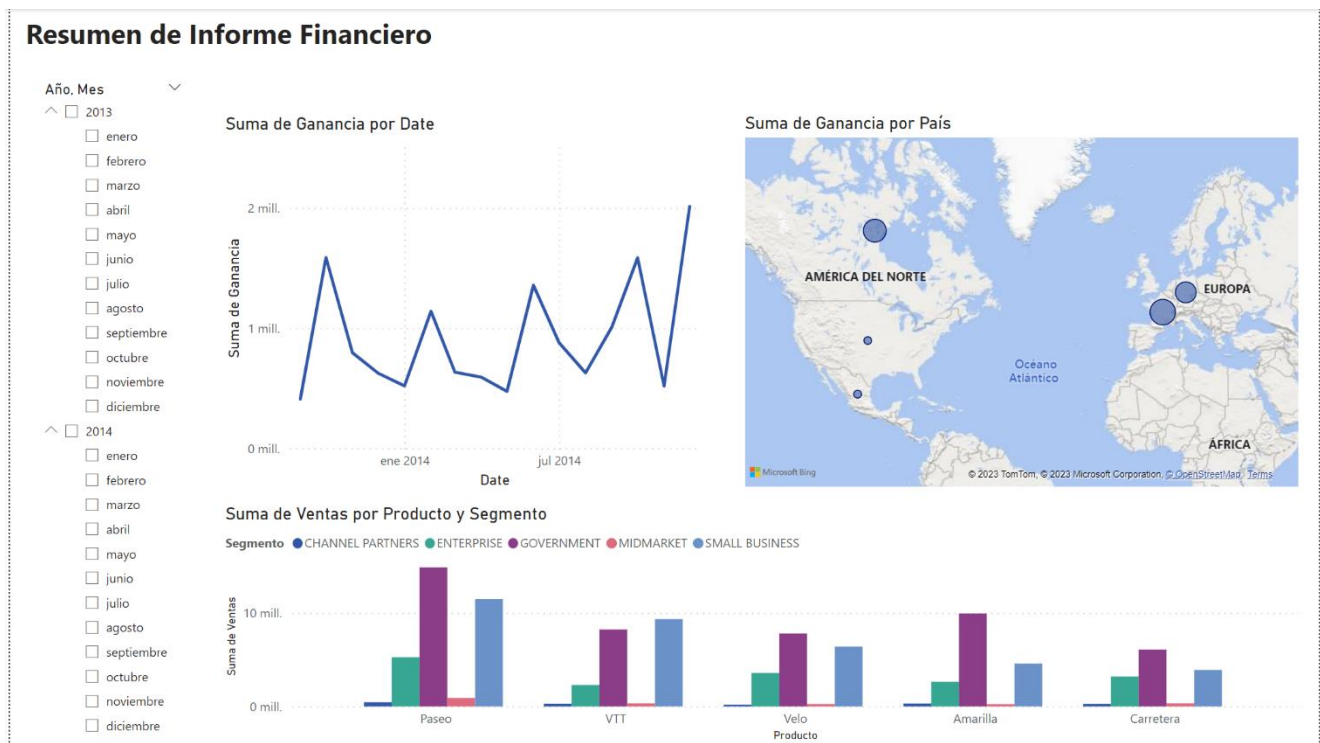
Resumen de Informe Financiero

Año, Mes

2013
enero
febrero
marzo
abril
mayo
junio
julio
agosto
septiembre
octubre
noviembre
diciembre
2014
enero
febrero
marzo
abril
mayo
junio
julio
agosto
septiembre
octubre
noviembre
diciembre

Suma de Ganancia por Date

Suma de Ganancia
2 mill.
1 mill.
0 mill.
ene 2014
jul 2014
Date

Suma de Ganancia por País

AMÉRICA DEL NORTE
EUROPA
Océano Atlántico
ÁFRICA
Microsoft Bing
© 2023 TomTom, © 2023 Microsoft Corporation, © OpenStreetMap Terms

Suma de Ventas por Producto y Segmento

Segmento CHANNEL PARTNERS ENTERPRISE GOVERNMENT MIDMARKET SMALL BUSINESS

Suma de Ventas
10 mill.
0 mill.
Paseo
VTT
Velo
Amarilla
Carretera
Producto